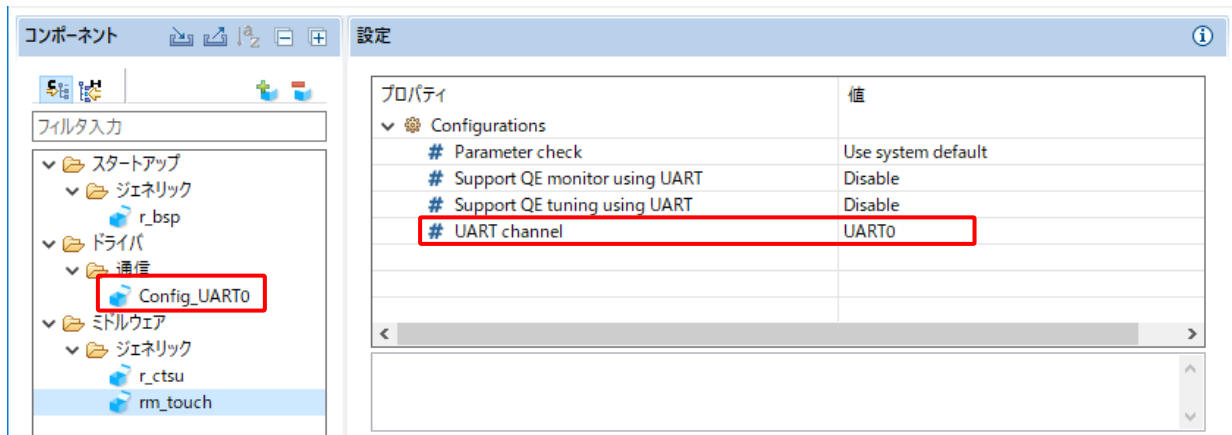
コンポーネント

フィルタ入力

スタートアップ
ジェネリック
r_bsp
ドライバ
通信
Config_UART0
ミドルウェア
ジェネリック
r_ctsu
rm_touch

設定

| プロパティ | 値 |
|---|---|
| Configurations | |
| # Parameter check | Use system default |
| # Support QE monitor using UART | Disable |
| # Support QE tuning using UART | Disable |
| # UART channel | UART0 |